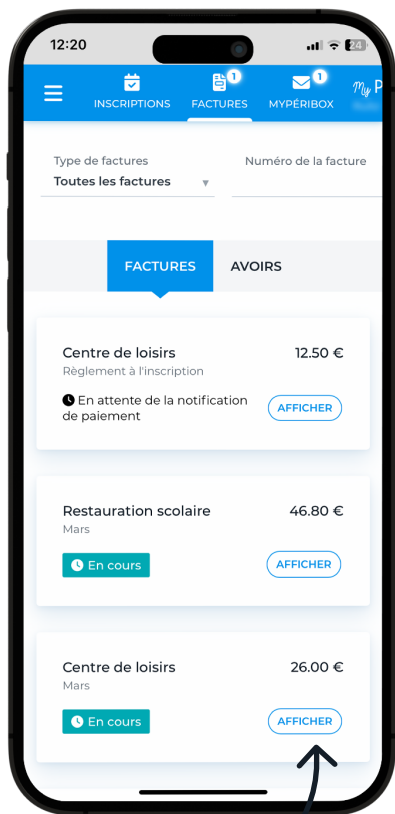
12:20

24

INSCRIPTIONS 1 FACTURES 1 MYPÉRIBOX My P

Type de factures
Toutes les factures

Numéro de la facture

FACTURES AVOIRS

Centre de loisirs 12.50 €
Règlement à l'inscription
En attente de la notification de paiement
AFFICHER

Restauration scolaire 46.80 €
Mars
En cours
AFFICHER

Centre de loisirs 26.00 €
Mars
En cours
AFFICHER